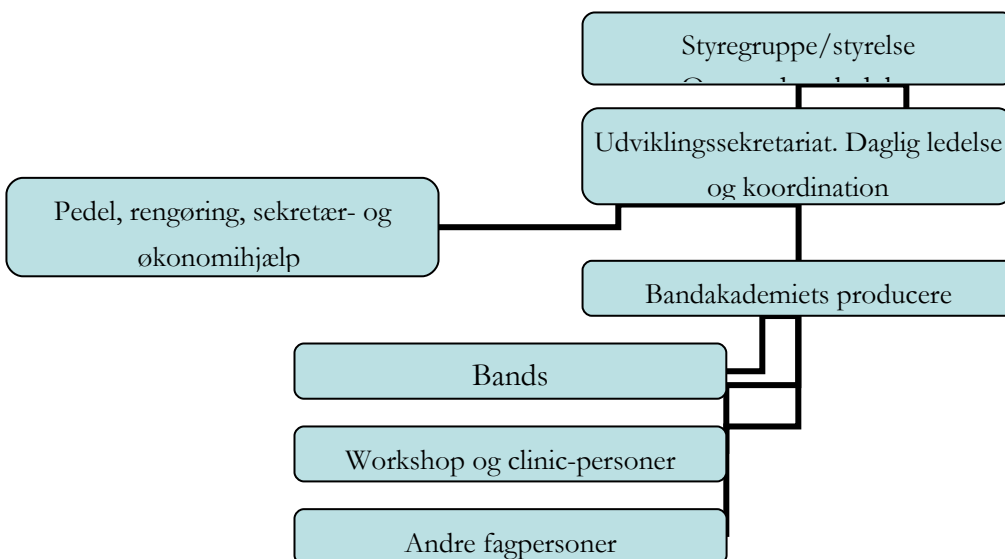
Styregruppe/styrelse
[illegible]

Udviklingssekretariat. Daglig ledelse og koordination

Pedel, rengøring, sekretær- og økonomihjælp

Bandakademiets producere

Bands

Workshop og clinic-personer

Andre fagpersoner